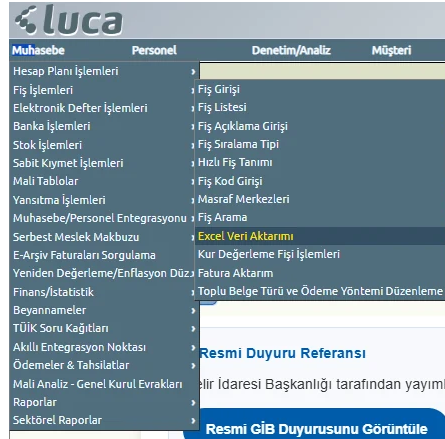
luca

Muhasebe
Personel
Denetim/Analiz
Müşteri

Hesap Planı İşlemleri
Fiş İşlemleri
Elektronik Defter İşlemleri
Banka İşlemleri
Stok İşlemleri
Sabit Kıymet İşlemleri
Mali Tablolar
Yansıtma İşlemleri
Muhasebe/Personel Entegrasyonu
Serbest Meslek Makbuzu
E-Arşiv Faturaları Sorgulama
Yeniden Değerleme/Enflasyon Düz
Finans/İstatistik
Beyannameler
TÜİK Soru Kağıtları
Akıllı Entegrasyon Noktası
Ödemeler & Tahsilatlar
Mali Analiz - Genel Kurul Evrakları
Raporlar
Sektörel Raporlar

Fiş Girişi
Fiş Listesi
Fiş Açıklama Girişi
Fiş Sıralama Tipi
Hızlı Fiş Tanımı
Fiş Kod Girişi
Masraf Merkezleri
Fiş Arama
Excel Veri Aktarımı
Kur Değerleme Fişi İşlemleri
Fatura Aktarım
Toplu Belge Türü ve Ödeme Yöntemi Düzenleme

Resmi Duyuru Referansı
lir İdaresi Başkanlığı tarafından yayım
Resmi GİB Duyurusunu Görüntüle